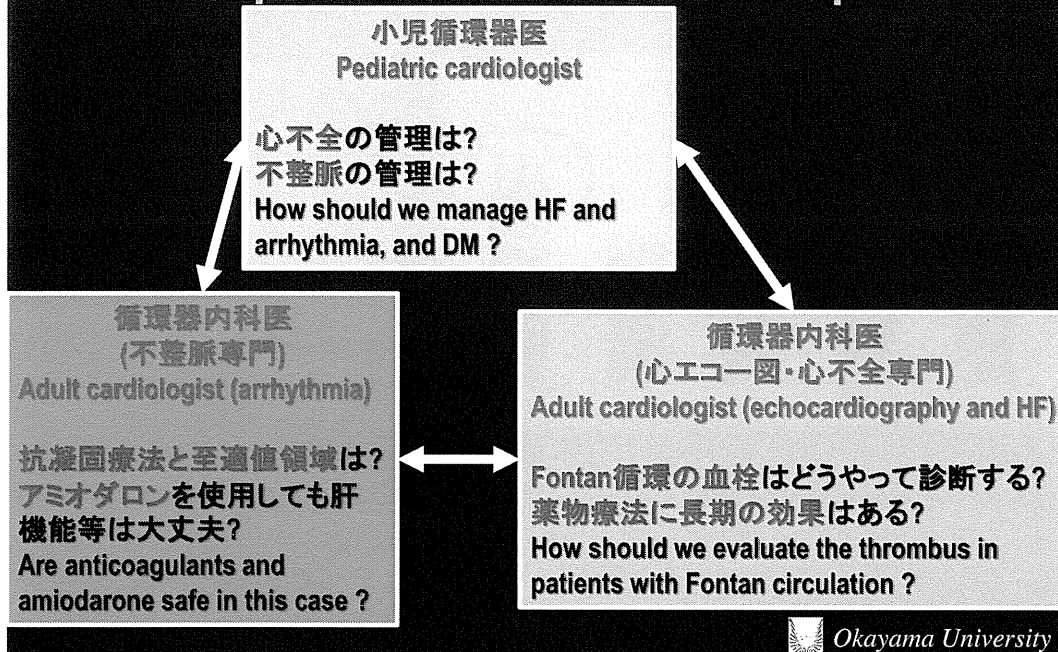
小児循環器医
Pediatric cardiologist

心不全の管理は?
不整脈の管理は?
How should we manage HF and arrhythmia, and DM ?

循環器内科医
(不整脈専門)
Adult cardiologist (arrhythmia)

抗凝固療法と至適値領域は?
アミオダロンを使用しても肝機能等は大丈夫?
Are anticoagulants and amiodarone safe in this case ?

循環器内科医
(心エコー図・心不全専門)
Adult cardiologist (echocardiography and HF)

Fontan循環の血栓はどうやって診断する?
薬物療法に長期の効果はある?
How should we evaluate the thrombus in patients with Fontan circulation ?

Okayama University